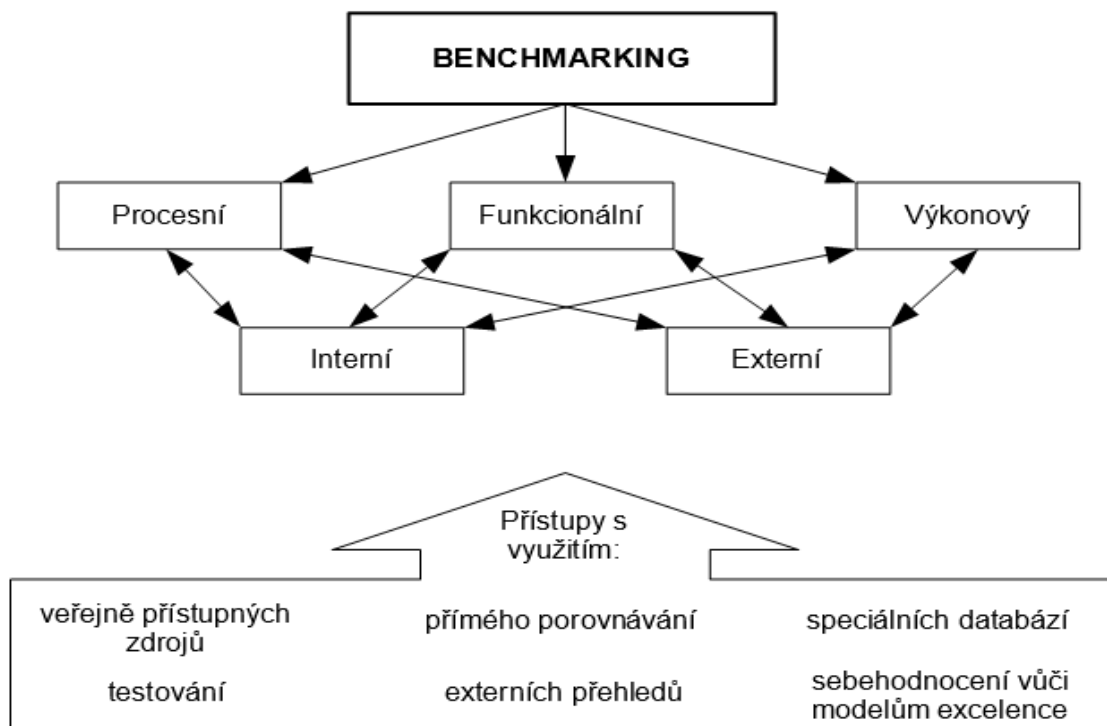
BENCHMARKING

Procesní

Funkcionální

Výkonový

Interní

Externí

Přístupy s využitím:

veřejně přístupných zdrojů

přímého porovnávání

speciálních databází

testování

externích přehledů

sebehodnocení vůči modelům excelence